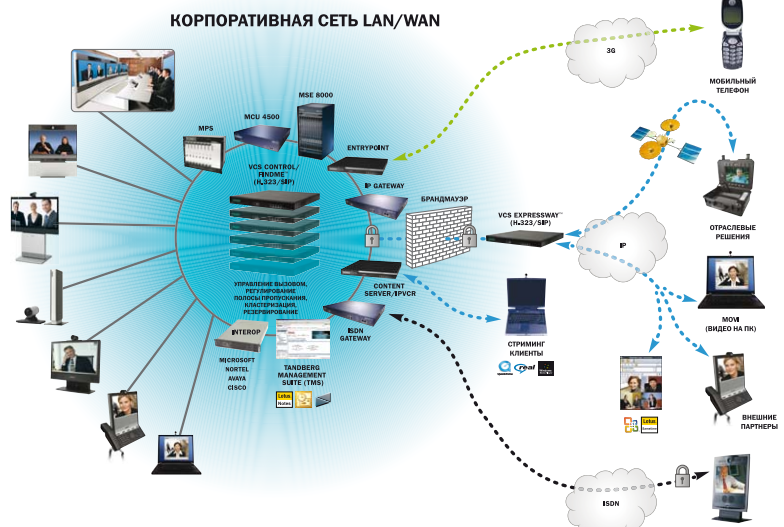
КОРПОРАТИВНАЯ СЕТЬ LAN/WAN

MSE 8000
MCU 4500
MPS
ENTRYPOINT
VCS CONTROL/ FINDME (H.323/SIP)
IP GATEWAY
БРАНДМАУЭР
VCS EXPRESSWAY™ (H.323/SIP)
CONTENT SERVER/IPVCR
ISDN GATEWAY
УПРАВЛЕНИЕ ВЫЗОВОМ, РЕГУЛИРОВАНИЕ ПОЛОСЫ ПРОПУСКАНИЯ, КЛАСТЕРИЗАЦИЯ, РЕЗЕРВИРОВАНИЕ
INTEROP
MICROSOFT
NORTEL
AVAYA
CISCO
TANDBERG MANAGEMENT SUITE (TMS)
3G
МОБИЛЬНЫЙ ТЕЛЕФОН
ОТРАСЛЕВЫЕ РЕШЕНИЯ
IP
MOVI (ВИДЕО НА ПК)
СТРИМИНГ КЛИЕНТЫ
real
ВНЕШНИЕ ПАРТНЕРЫ
ISDN
Lotus Notes